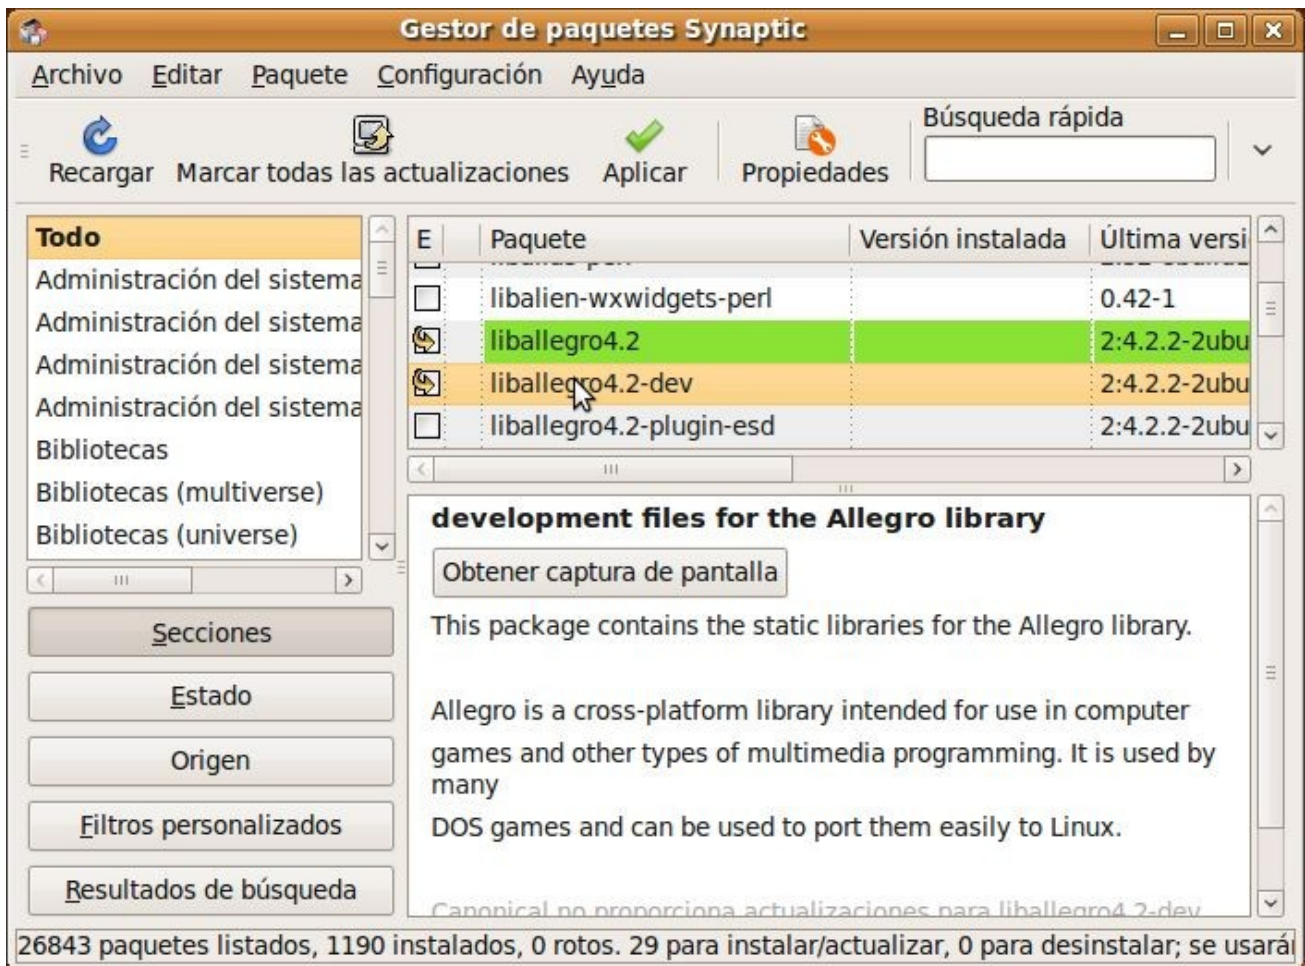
Gestor de paquetes Synaptic

Archivo Editar Paquete Configuración Ayuda

Recargar Marcar todas las actualizaciones Aplicar Propiedades Búsqueda rápida

Todo
Administración del sistema
Administración del sistema
Administración del sistema
Administración del sistema
Bibliotecas
Bibliotecas (multiverse)
Bibliotecas (universe)

Secciones
Estado
Origen
Filtros personalizados
Resultados de búsqueda

| E | Paquete | Versión instalada | Última versi |
|---|---|---|---|
| | libalien-wxwidgets-perl | | 0.42-1 |
| | liballegro4.2 | | 2:4.2.2-2ubu |
| | liballegro4.2-dev | | 2:4.2.2-2ubu |
| | liballegro4.2-plugin-esd | | 2:4.2.2-2ubu |

development files for the Allegro library

Obtener captura de pantalla

This package contains the static libraries for the Allegro library.

Allegro is a cross-platform library intended for use in computer games and other types of multimedia programming. It is used by many
DOS games and can be used to port them easily to Linux.

Canonical no proporciona actualizaciones para liballegro4.2-dev

26843 paquetes listados, 1190 instalados, 0 rotos. 29 para instalar/actualizar, 0 para desinstalar; se usará